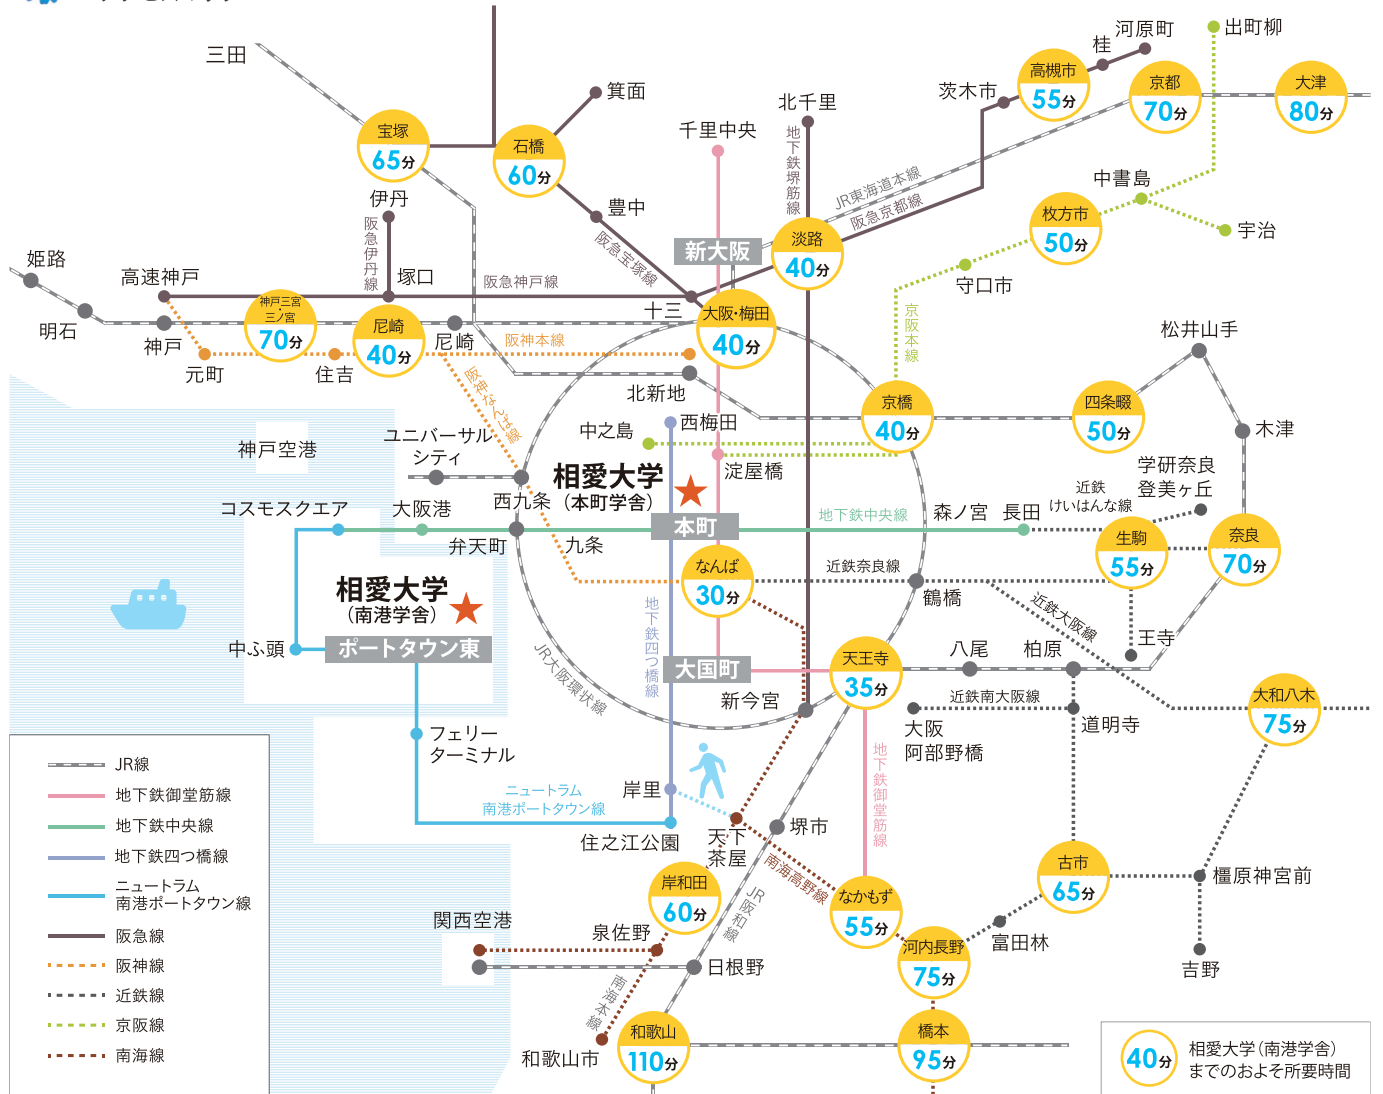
三田
宝塚 65分
石橋 60分
箕面
伊丹
阪急伊丹線
豊中
阪急宝塚線
千里中央
北千里
地下鉄堺筋線
淡路 40分
JR東海道本線
阪急京都線
茨木市
高槻市 55分
桂
河原町
京都 70分
出町柳
大津 80分
中書島
枚方市 50分
宇治
守口市
京阪本線
新大阪
姫路
高速神戸
塚口
阪急神戸線
十三
大阪·梅田 40分
明石
神戸
神戸三宮 三ノ宮 70分
尼崎 40分
尼崎
阪神本線
元町
住吉
阪神なんば線
北新地
松井山手
京橋 40分
四条畷 50分
木津
神戸空港
ユニバーサル シティ
中之島
西梅田
淀屋橋
相愛大学（本町学舎）
学研奈良 登美ヶ丘
近鉄 けいはんな線
コスモスクエア
大阪港
西九条
本町
地下鉄中央線
森ノ宮
長田
生駒 55分
奈良 70分
弁天町
九条
なんば 30分
近鉄奈良線
鶴橋
近鉄大阪線
王寺
相愛大学（南港学舎）
地下鉄四つ橋線
JR大阪環状線
中ふ頭
ポートタウン東
大国町
天王寺 35分
八尾
柏原
大和八木 75分
新今宮
近鉄南大阪線
大阪 阿部野橋
道明寺
フェリー ターミナル
地下鉄御堂筋線
ニュートラム 南港ポートタウン線
岸里
住之江公園
天下茶屋
堺市
南海高野線
JR阪和線
岸和田 60分
なかもず 55分
古市 65分
橿原神宮前
関西空港
泉佐野
河内長野 75分
富田林
日根野
吉野
南海本線
和歌山市
和歌山 110分
橋本 95分
JR線
地下鉄御堂筋線
地下鉄中央線
地下鉄四つ橋線
ニュートラム 南港ポートタウン線
阪急線
阪神線
近鉄線
京阪線
南海線
40分 相愛大学（南港学舎）までのおよそ所要時間